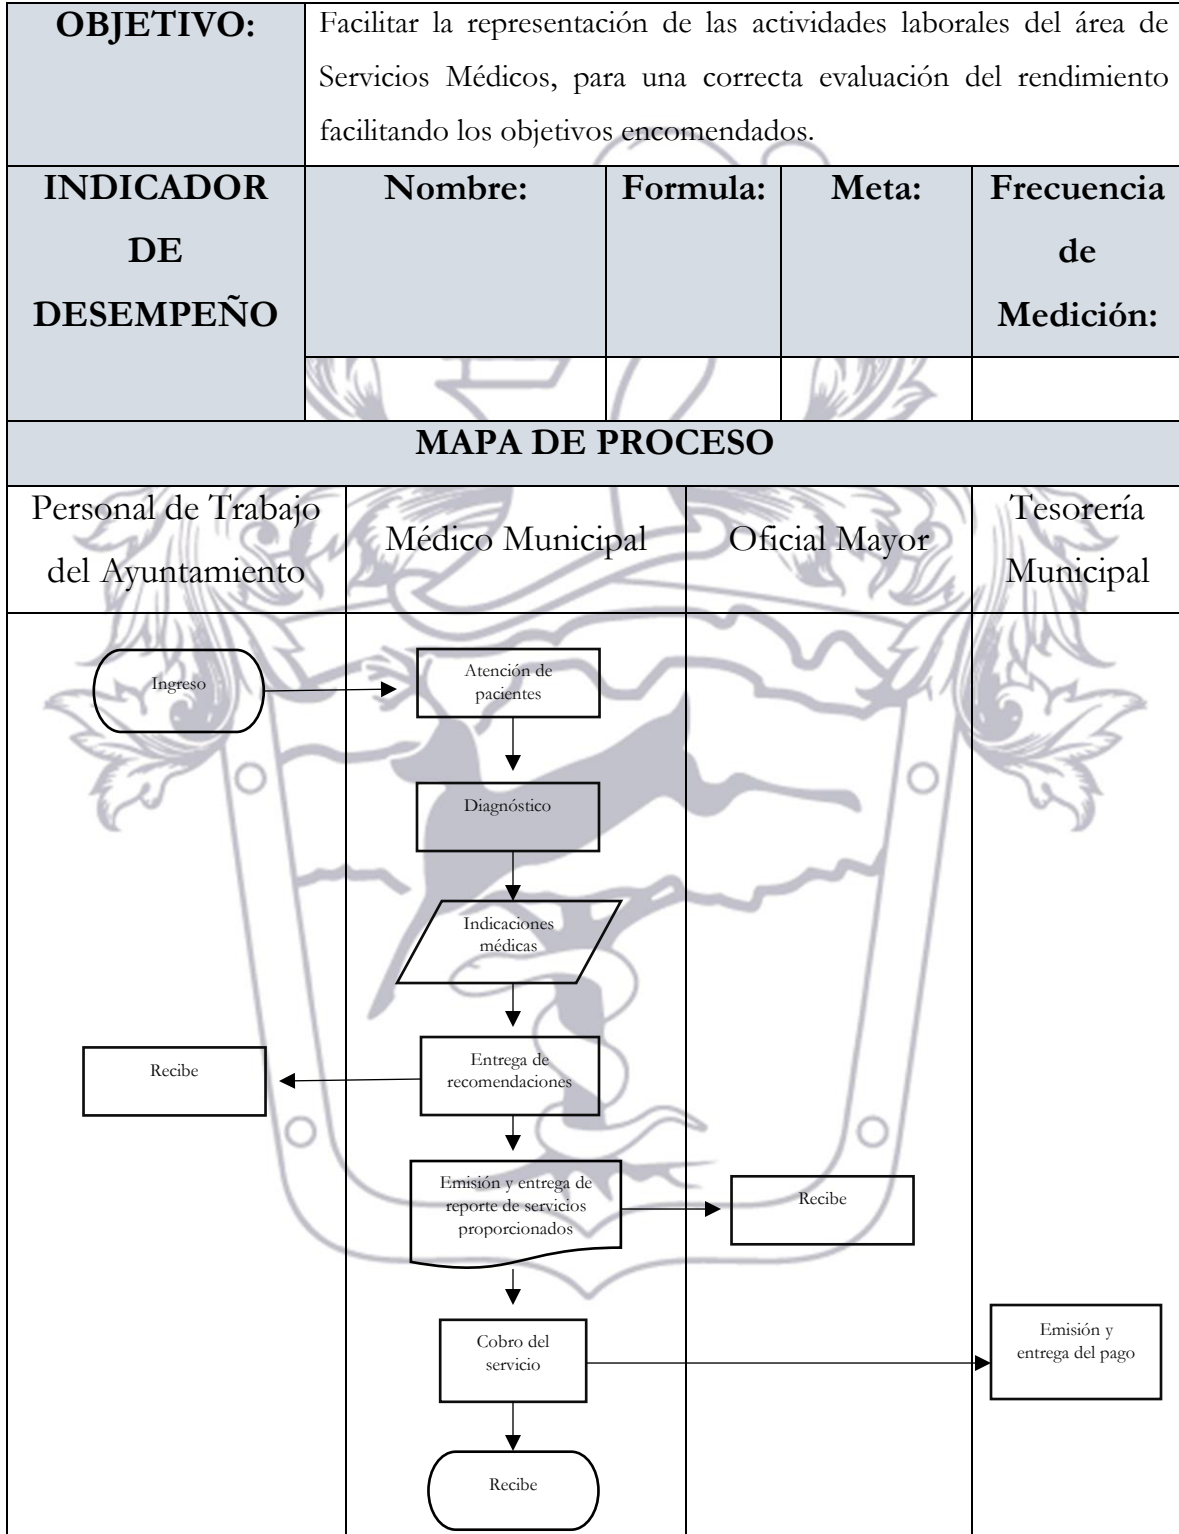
| OBJETIVO: | Facilitar la representación de las actividades laborales del área de Servicios Médicos, para una correcta evaluación del rendimiento facilitando los objetivos encomendados. | | | |
|---|---|---|---|---|
| INDICADOR DE DESEMPEÑO | Nombre: | Formula: | Meta: | Frecuencia de Medición: |
| | | | | |

MAPA DE PROCESO

Personal de Trabajo del Ayuntamiento

Médico Municipal

Oficial Mayor

Tesorería Municipal

Ingreso

Atención de pacientes

Diagnóstico

Indicaciones médicas

Entrega de recomendaciones

Recibe

Emisión y entrega de reporte de servicios proporcionados

Recibe

Cobro del servicio

Emisión y entrega del pago

Recibe